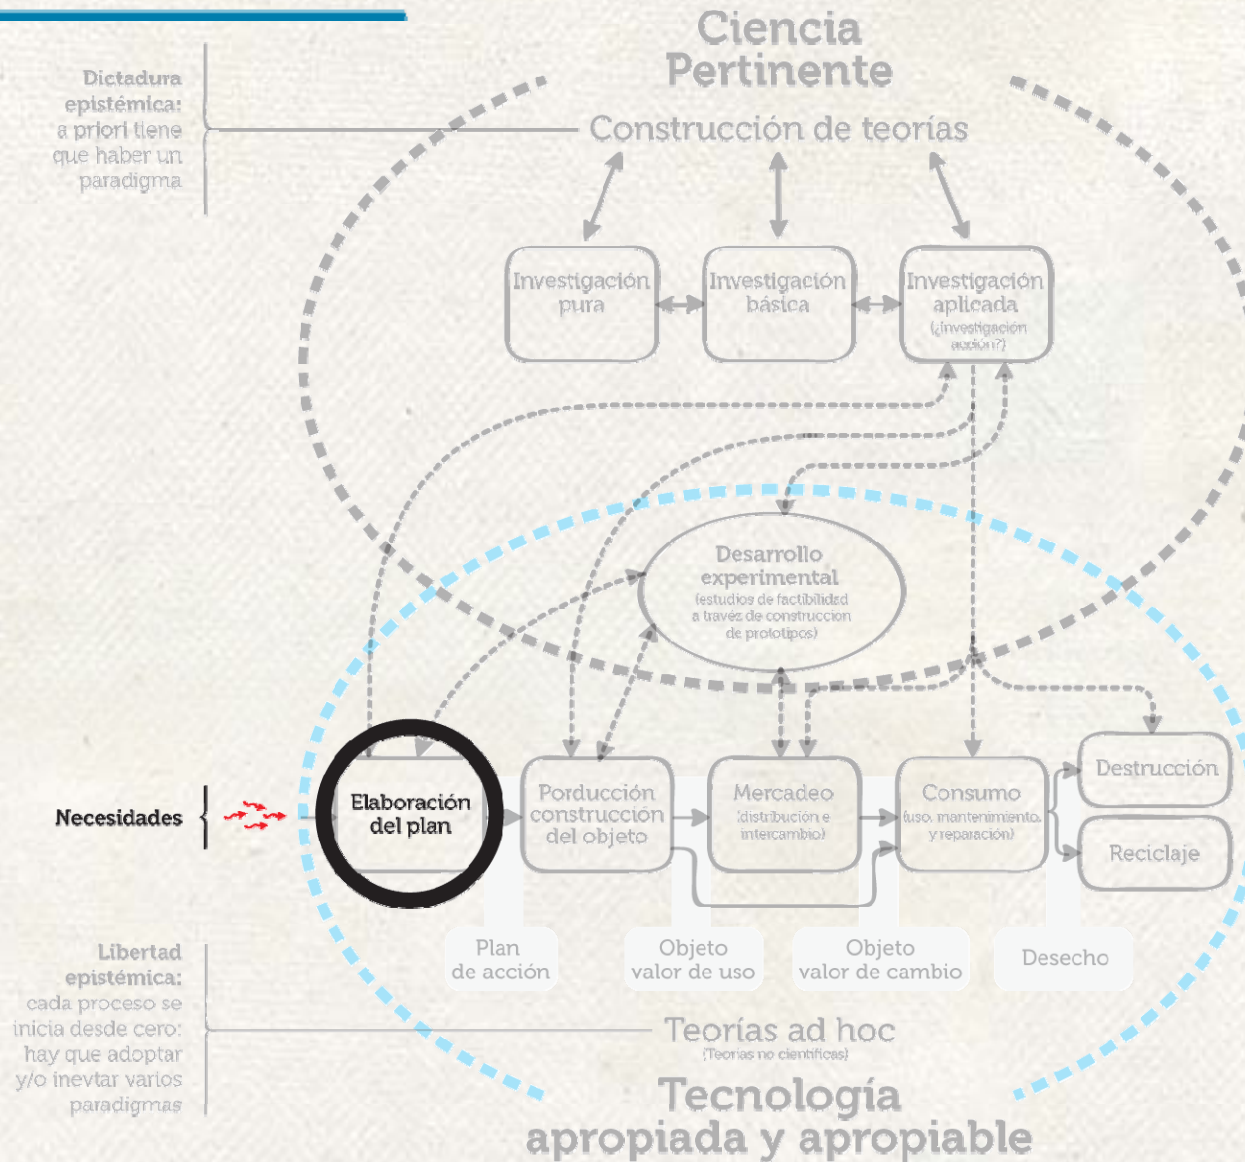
Ciencia Pertinente

Dictadura epistémica: a priori tiene que haber un paradigma

Construcción de teorías

Investigación pura

Investigación básica

Investigación aplicada (¿investigación acción?)

Desarrollo experimental (estudios de factibilidad a través de construcción de prototipos)

Necesidades

Elaboración del plan

Porducción construcción del objeto

Mercadeo (distribución e intercambio)

Consumo (uso, mantenimiento, y reparación)

Destrucción

Reciclaje

Plan de acción

Objeto valor de uso

Objeto valor de cambio

Desecho

Libertad epistémica: cada proceso se inicia desde cero: hay que adoptar y/o inevtar varios paradigmas

Teorías ad hoc (Teorías no científicas)

Tecnología apropiada y apropiable